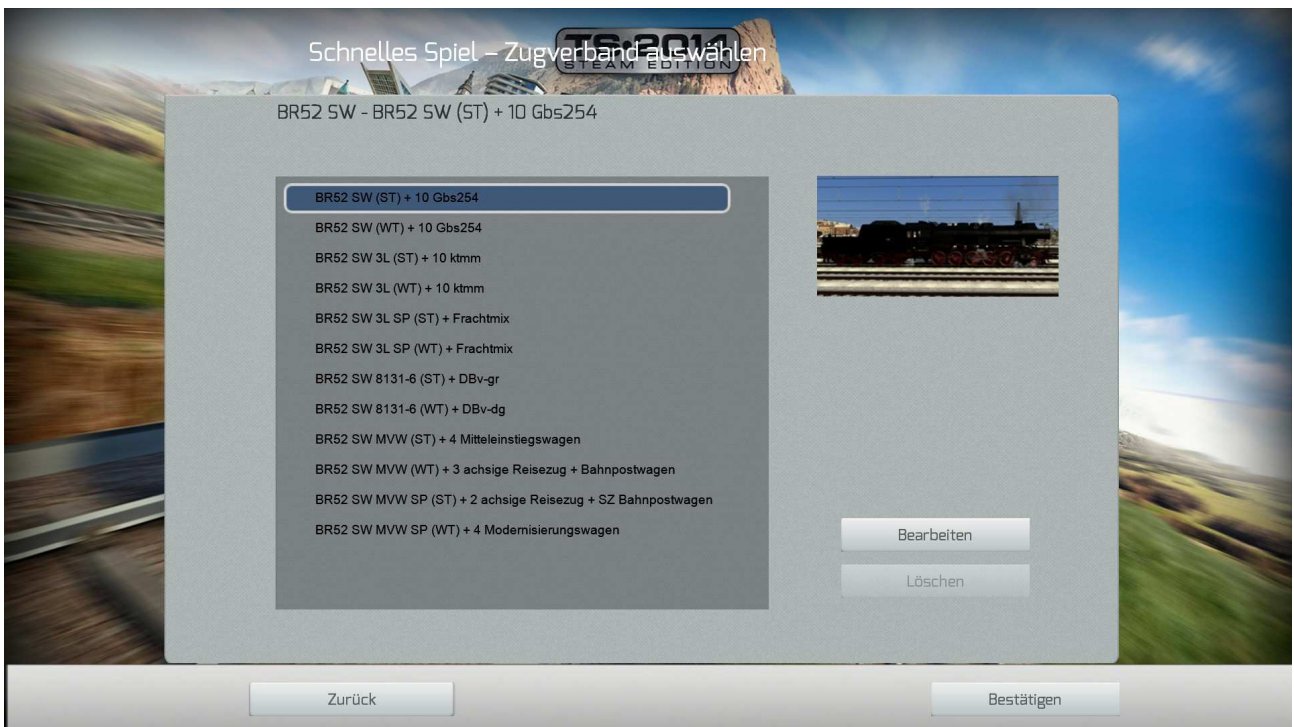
Schnelles Spiel – Zugverband auswählen

TS 2014 STEAM EDITION

BR52 SW - BR52 SW (ST) + 10 Gbs254

BR52 SW (ST) + 10 Gbs254
BR52 SW (WT) + 10 Gbs254
BR52 SW 3L (ST) + 10 ktmm
BR52 SW 3L (WT) + 10 ktmm
BR52 SW 3L SP (ST) + Frachtmix
BR52 SW 3L SP (WT) + Frachtmix
BR52 SW 8131-6 (ST) + DBv-gr
BR52 SW 8131-6 (WT) + DBv-dg
BR52 SW MVW (ST) + 4 Mitteleinstiegswagen
BR52 SW MVW (WT) + 3 achsige Reisezug + Bahnpostwagen
BR52 SW MVW SP (ST) + 2 achsige Reisezug + SZ Bahnpostwagen
BR52 SW MVW SP (WT) + 4 Modernisierungswagen

Bearbeiten

Löschen

Zurück

Bestätigen